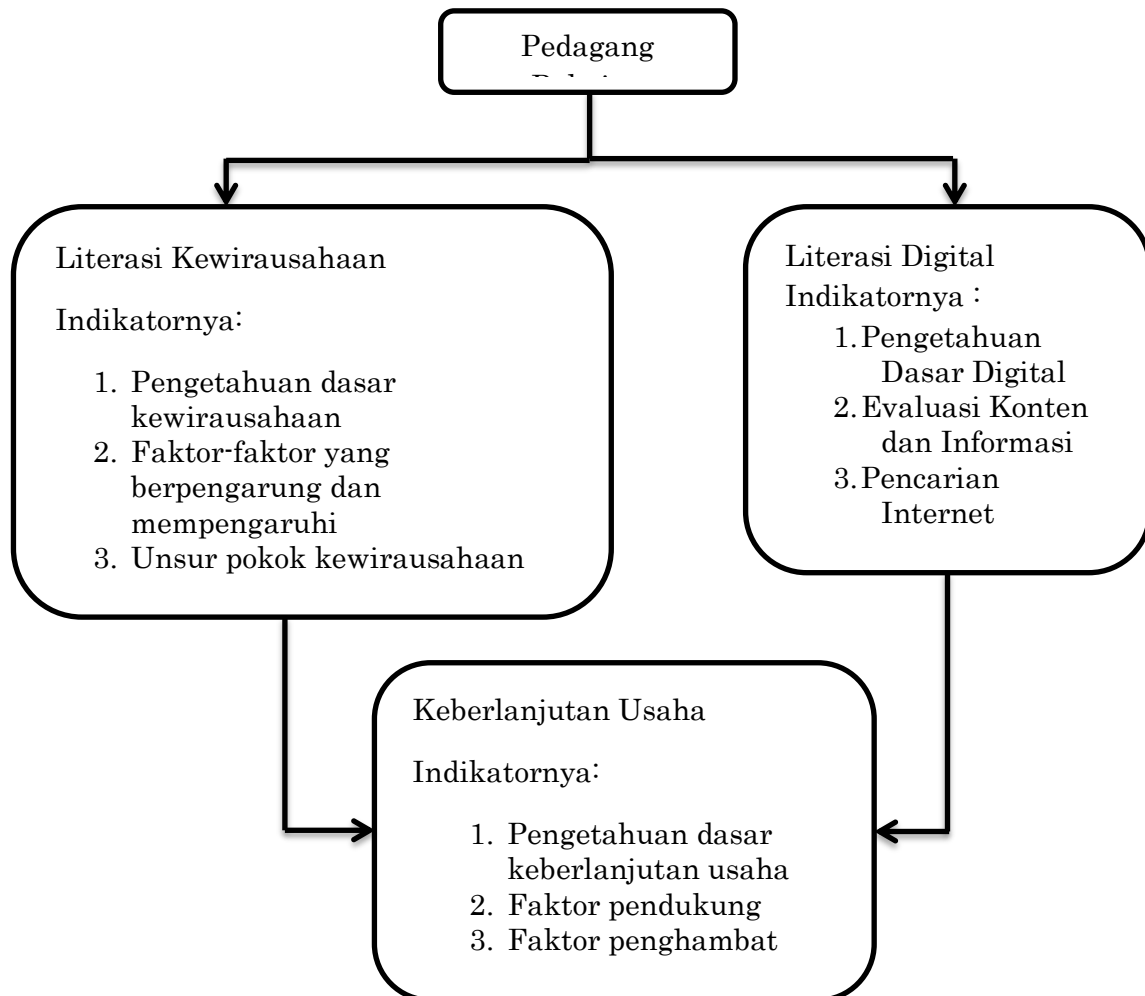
Pedagang

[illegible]

Literasi Kewirausahaan

Indikatornya:

1. Pengetahuan dasar kewirausahaan
2. Faktor-faktor yang berpengarung dan mempengaruhi
3. Unsur pokok kewirausahaan

Literasi Digital

Indikatornya :

1. Pengetahuan Dasar Digital
2. Evaluasi Konten dan Informasi
3. Pencarian Internet

Keberlanjutan Usaha

Indikatornya:

1. Pengetahuan dasar keberlanjutan usaha
2. Faktor pendukung
3. Faktor penghambat